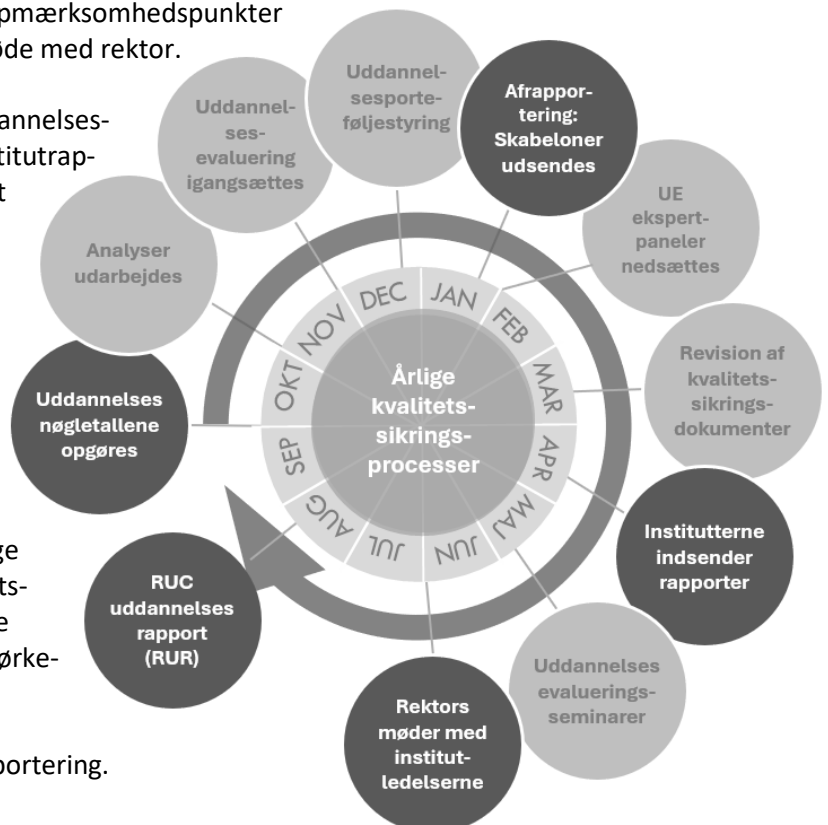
pmærksomhedspunkter
øde med rektor.

annelses-
titutrap-
t

ge
ts-
e
ørke-

portering.

Uddannelsesportefølje­styring

Afrapportering: Skabeloner udsendes

UE ekspertpaneler nedsættes

Revision af kvalitetssikringsdokumenter

Instituterne indsender rapporter

Uddannelses evalueringsseminarer

Rektors møder med institutledelserne

RUC uddannelses rapport (RUR)

Uddannelses nøgletallene opgøres

Analyser udarbejdes

Uddannelsesevaluering igangsættes

Årlige kvalitetssikringsprocesser

DEC JAN FEB MAR APR MAJ JUN JUL AUG SEP OKT NOV